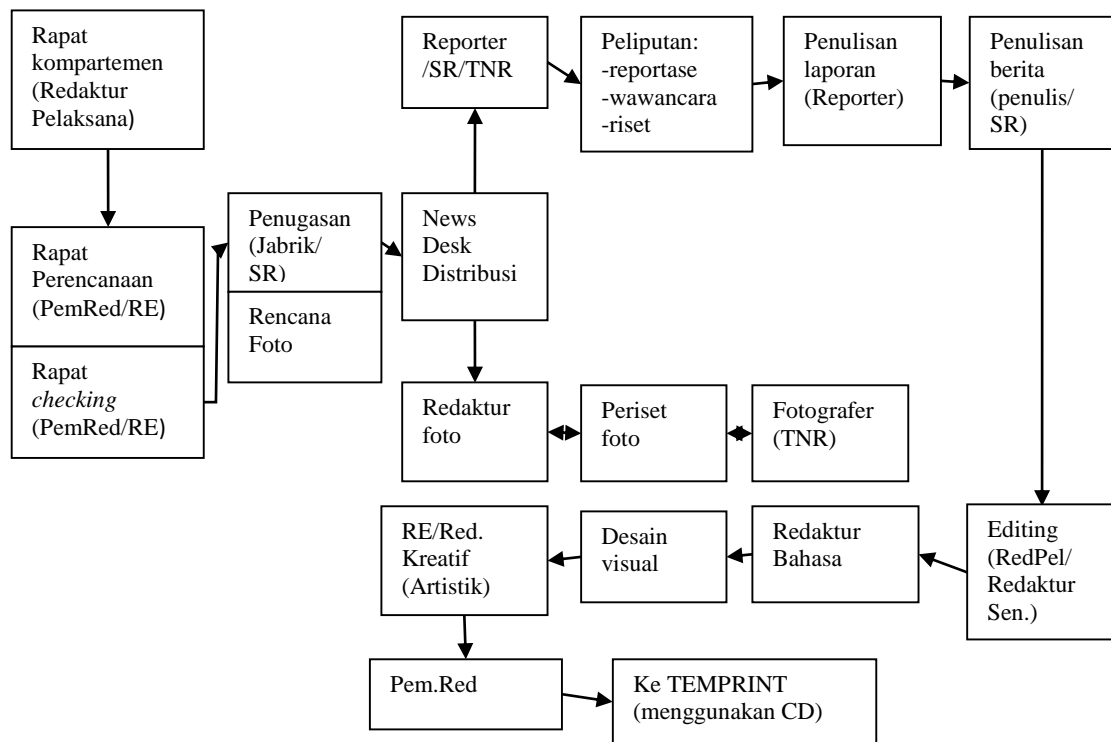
Rapat kompartemen (Redaktur Pelaksana)

Rapat Perencanaan (PemRed/RE)

Rapat *checking* (PemRed/RE)

Penugasan (Jabrik/ SR)

Rencana Foto

News Desk Distribusi

Reporter /SR/TNR

Peliputan: -reportase -wawancara -riset

Penulisan laporan (Reporter)

Penulisan berita (penulis/ SR)

Redaktur foto

Periset foto

Fotografer (TNR)

Editing (RedPel/ Redaktur Sen.)

Redaktur Bahasa

Desain visual

RE/Red. Kreatif (Artistik)

Pem.Red

Ke TEMPRINT (menggunakan CD)